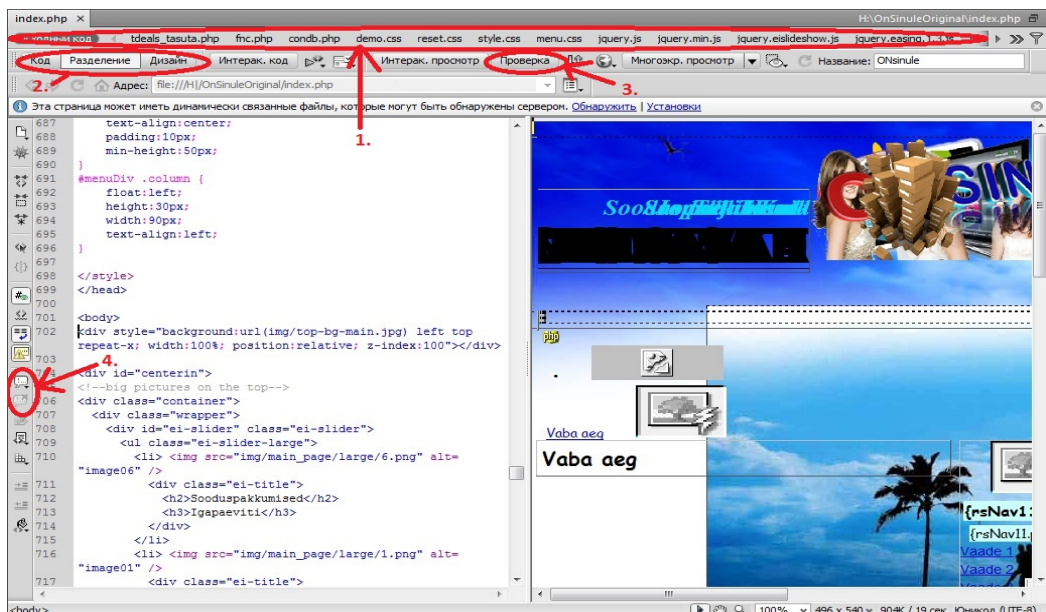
index.php ×

H:\OnSinuleOriginal\index.php

исходный код tdeals_tasuta.php fnc.php condb.php demo.css reset.css style.css menu.css jquery.js jquery.min.js jquery.eislideshow.js jquery.easing.1.3.js

Код Разделение Дизайн Интерак. код Интерак. просмотр Проверка Многоэкр. просмотр Название: ONsinule

2. 3.

Адрес: file:///H|/OnSinuleOriginal/index.php

Эта страница может иметь динамически связанные файлы, которые могут быть обнаружены сервером. Обнаружить | Установки

1.

687 text-align:center;
688 padding:10px;
689 min-height:50px;
690 }
691 #menuDiv .column {
692 float:left;
693 height:30px;
694 width:90px;
695 text-align:left;
696 }
697
698 </style>
699 </head>
700
701 <body>
702 <div style="background:url(img/top-bg-main.jpg) left top repeat-x; width:100%; position:relative; z-index:100"></div>
703
704 <div id="centerin">
705 <!--big pictures on the top-->
706 <div class="container">
707 <div class="wrapper">
708 <div id="ei-slider" class="ei-slider">
709 <ul class="ei-slider-large">
710 <li> <img src="img/main_page/large/6.png" alt="image06" />
711 <div class="ei-title">
712 <h2>Sooduspakkumised</h2>
713 <h3>Igapaeviti</h3>
714 </div>
715 </li>
716 <li> <img src="img/main_page/large/1.png" alt="image01" />
717 <div class="ei-title">

4.

Vaba aeg
Vaba aeg

{rsNav1:
{rsNav1.
Vaade 1
Vaade 2

<body>

100% 496 x 540 904K / 19 сек Юникод (UTF-8)